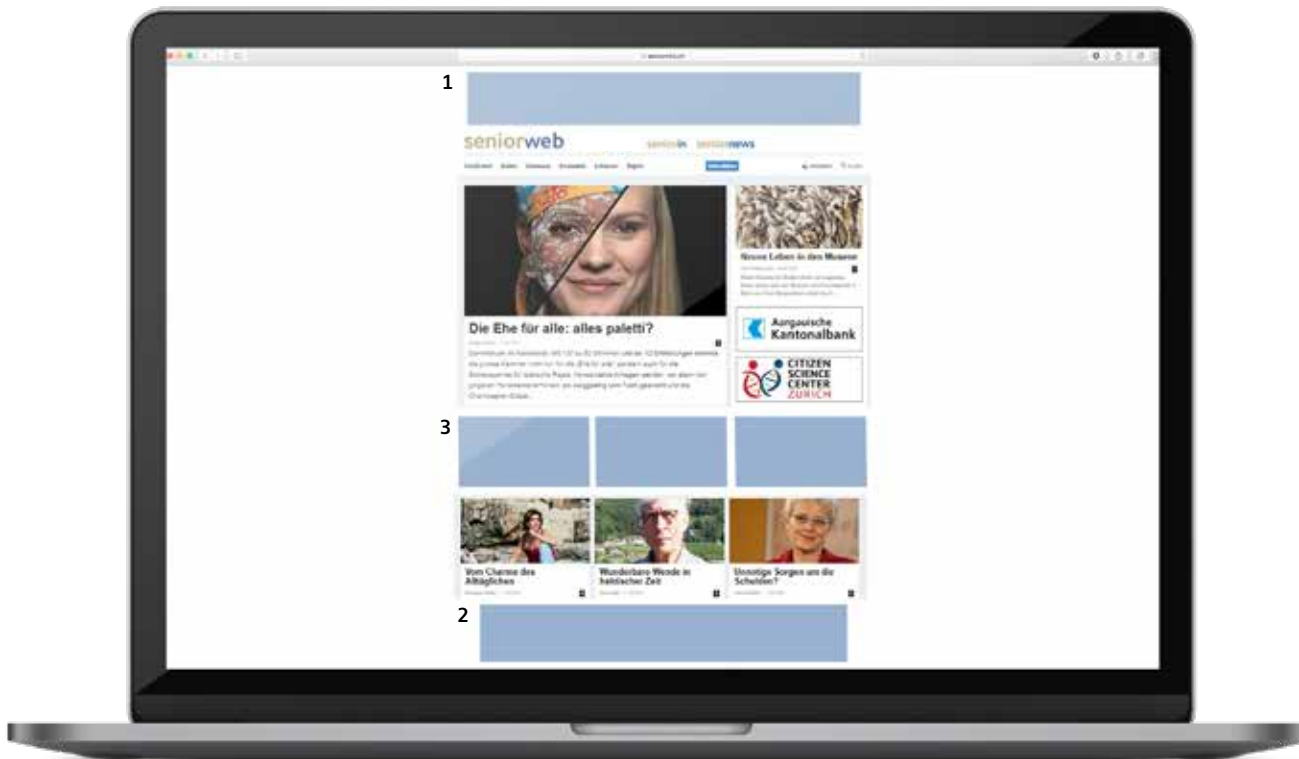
1

seniorweb

seniorin seniornews

Die Ehe für alle: alles paletti?

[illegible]

Neues Leben in den Museen

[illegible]

Aargauische Kantonalbank

CITIZEN SCIENCE CENTER ZURICH

3

Vom Charme des Alltäglichen

Wunderbare Wende in heikler Zeit

Unnötige Sorgen um die Scheiden?

2